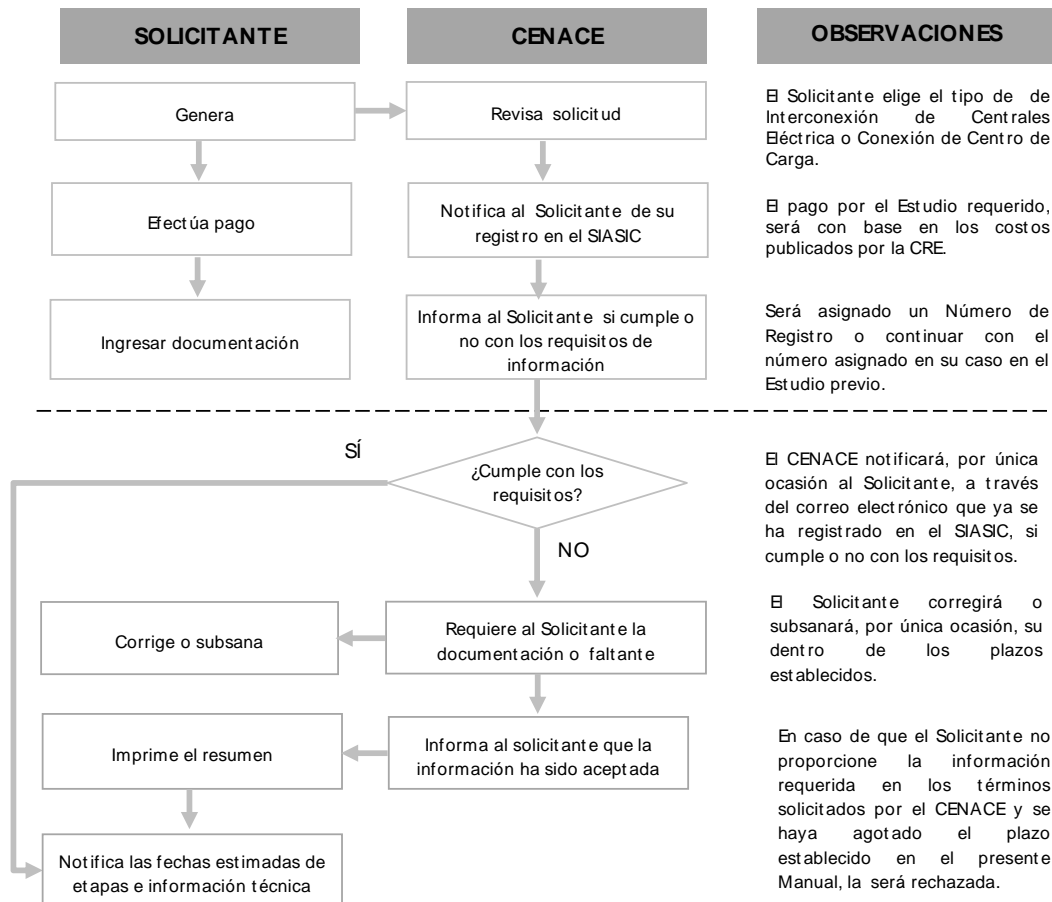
SOLICITANTE

CENACE

OBSERVACIONES

Genera

Revisa solicitud

El Solicitante elige el tipo de de Interconexión de Centrales Eléctrica o Conexión de Centro de Carga.

Efectúa pago

Notifica al Solicitante de su registro en el SIASIC

El pago por el Estudio requerido, será con base en los costos publicados por la CRE.

Ingresar documentación

Informa al Solicitante si cumple o no con los requisitos de información

Será asignado un Número de Registro o continuar con el número asignado en su caso en el Estudio previo.

SÍ

¿Cumple con los requisitos?

NO

El CENACE notificará, por única ocasión al Solicitante, a través del correo electrónico que ya se ha registrado en el SIASIC, si cumple o no con los requisitos.

Corrige o subsana

Requiere al Solicitante la documentación o faltante

El Solicitante corregirá o subsanará, por única ocasión, su dentro de los plazos establecidos.

Imprime el resumen

Informa al solicitante que la información ha sido aceptada

Notifica las fechas estimadas de etapas e información técnica

En caso de que el Solicitante no proporcione la información requerida en los términos solicitados por el CENACE y se haya agotado el plazo establecido en el presente Manual, la será rechazada.